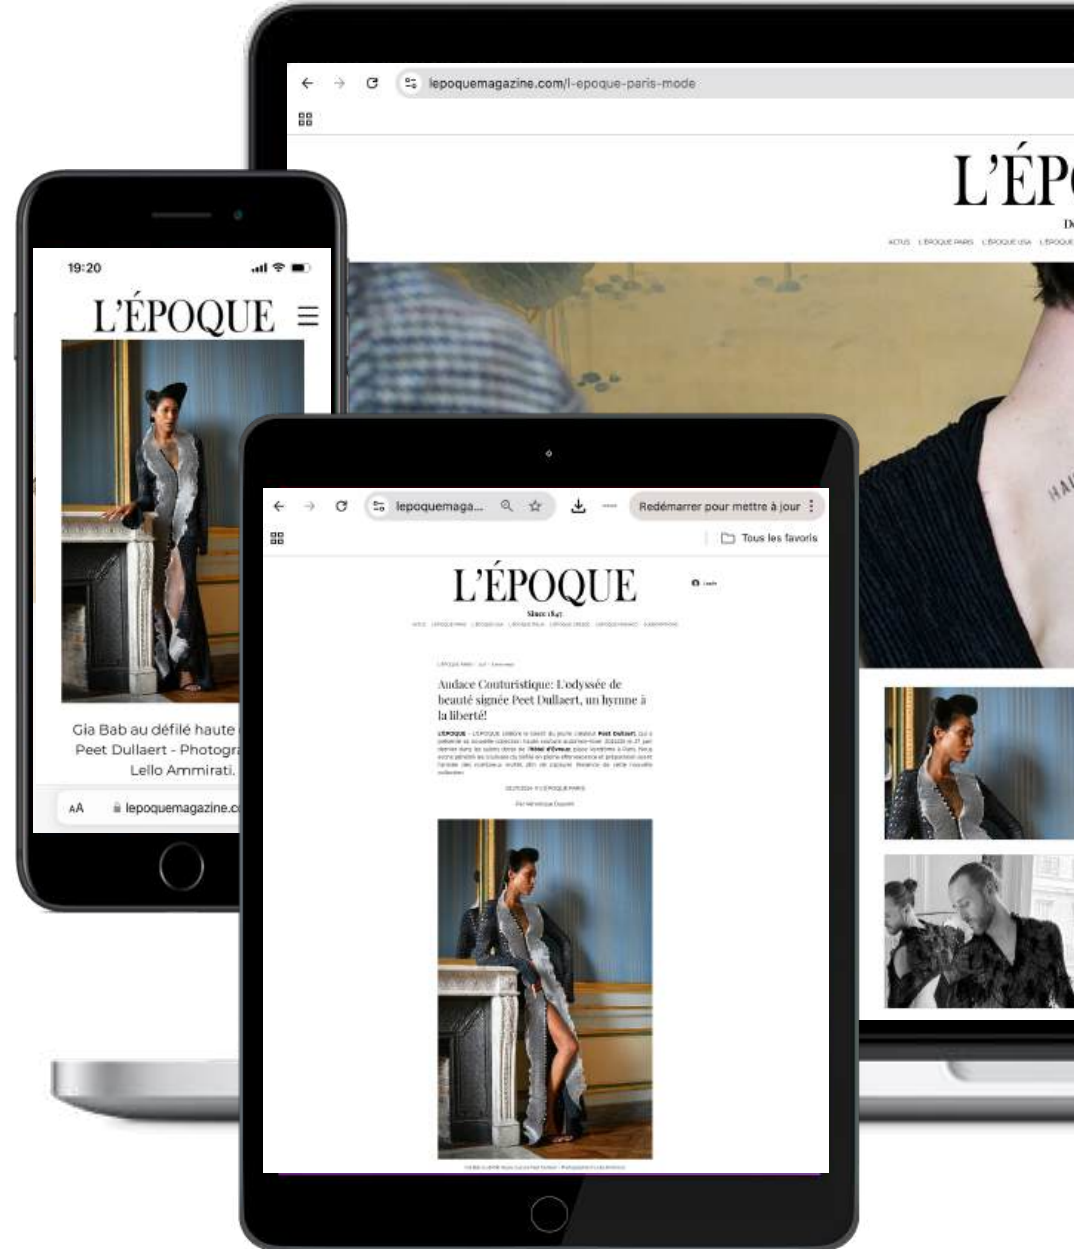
lepoquemagazine.com/l-epoque-paris-mode

L'ÉPO

ACTUS L'ÉPOQUE PARIS L'ÉPOQUE USA L'ÉPOQUE

HAI

19:20

L'ÉPOQUE

Gia Bab au défilé haute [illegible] Peet Dullaert - Photogra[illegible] Lello Ammirati.

AA lepoquemagazine.c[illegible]

lepoquemaga...

Redémarrer pour mettre à jour

Tous les favoris

L'ÉPOQUE

Since 1847

Audace Couturistique: L'odyssée de beauté signée Peet Dullaert, un hymne à la liberté!

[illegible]